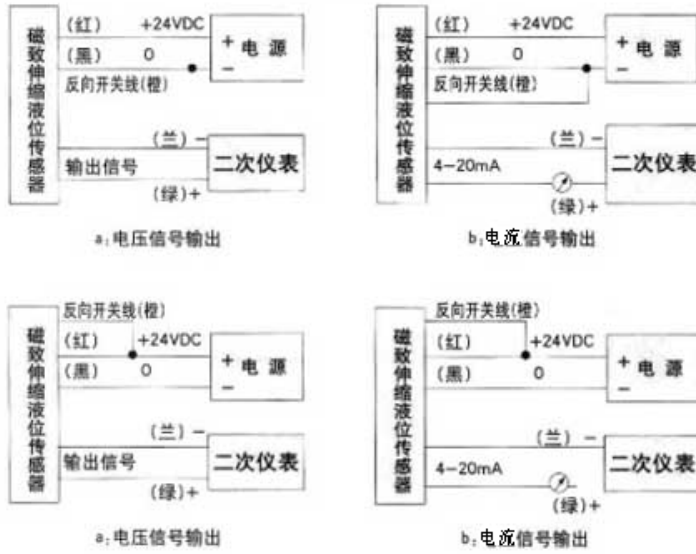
磁致伸缩液位传感器
(红) +24VDC
(黑) 0
反向开关线(橙)
+ 电 源
−
(兰) −
输出信号
二次仪表
(绿)+
a: 电压信号输出

磁致伸缩液位传感器
(红) +24VDC
(黑) 0
反向开关线(橙)
+ 电 源
−
(兰) −
4−20mA
二次仪表
(绿)+
b: 电流信号输出

反向开关线(橙)
磁致伸缩液位传感器
(红) +24VDC
(黑) 0
+ 电 源
−
(兰) −
输出信号
二次仪表
(绿)+
a: 电压信号输出

反向开关线(橙)
磁致伸缩液位传感器
(红) +24VDC
(黑) 0
+ 电 源
−
(兰) −
4−20mA
二次仪表
(绿)+
b: 电流信号输出